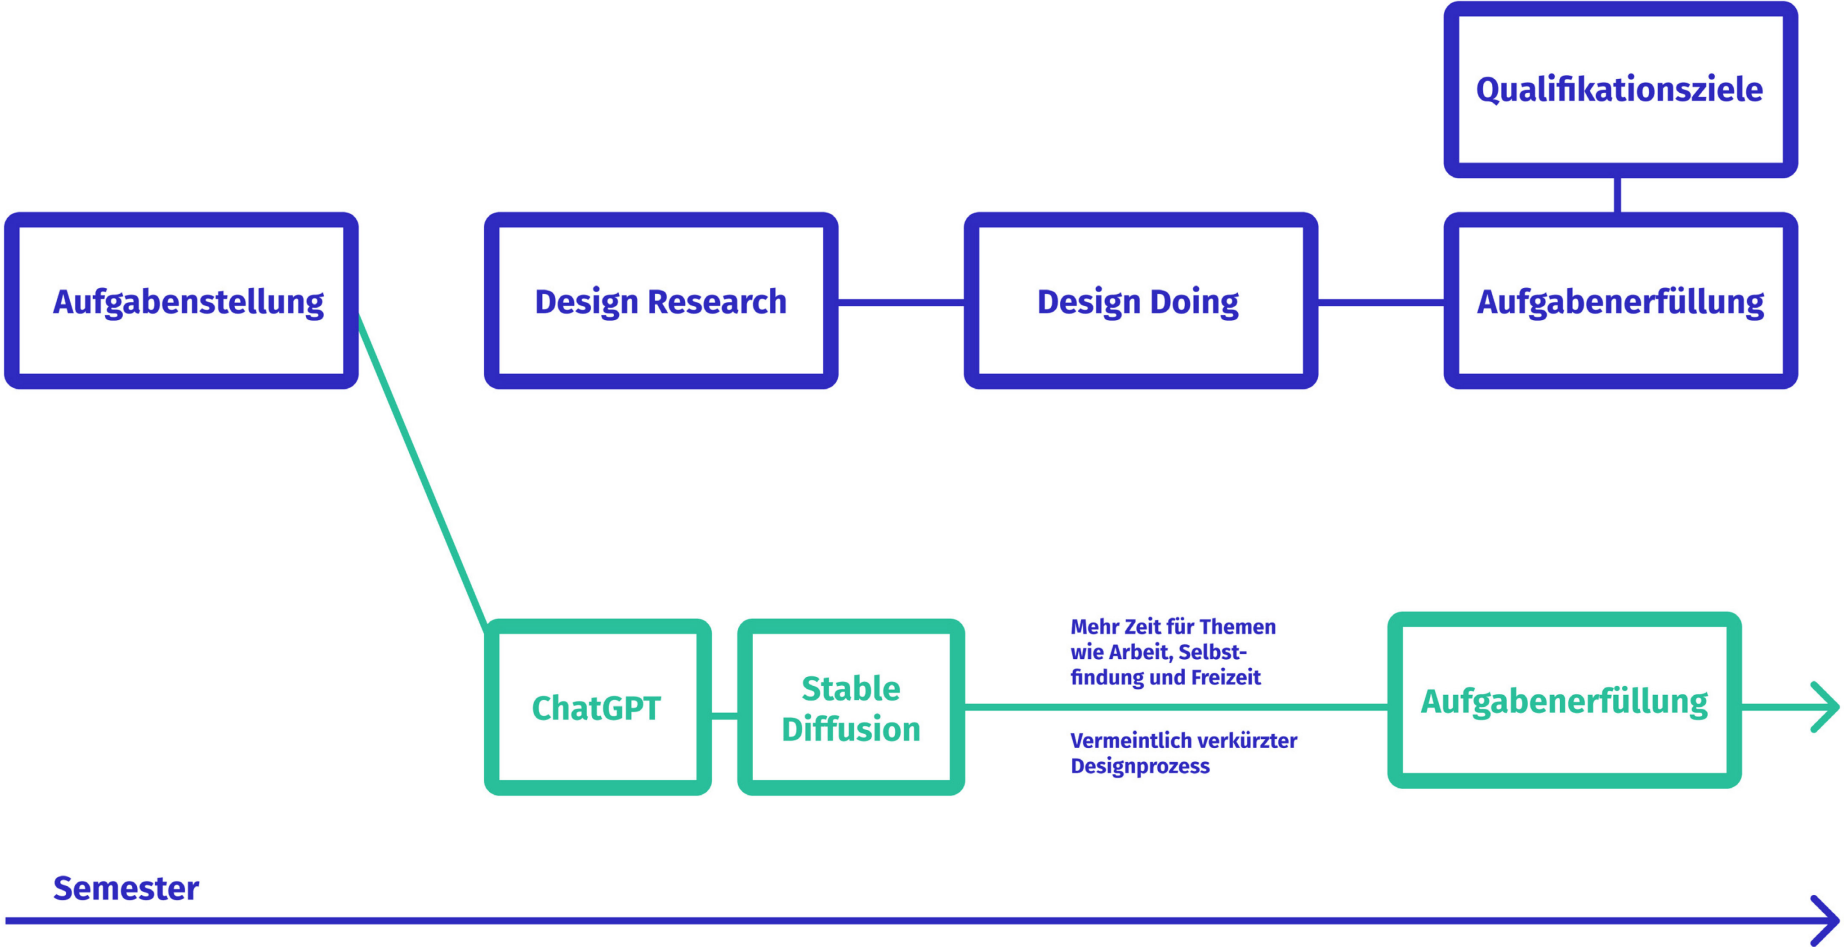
Qualifikationsziele

Aufgabenstellung

Design Research

Design Doing

Aufgabenerfüllung

ChatGPT

Stable Diffusion

Mehr Zeit für Themen wie Arbeit, Selbstfindung und Freizeit

Vermeintlich verkürzter Designprozess

Aufgabenerfüllung

Semester